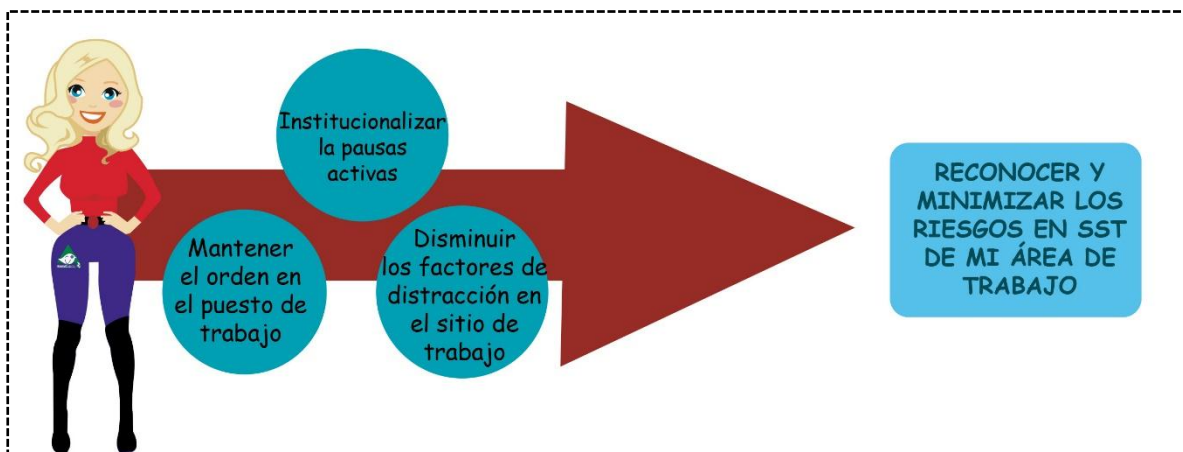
Institucionalizar la pausas activas

Mantener el orden en el puesto de trabajo

Disminuir los factores de distracción en el sitio de trabajo

RECONOCER Y MINIMIZAR LOS RIESGOS EN SST DE MI ÁREA DE TRABAJO